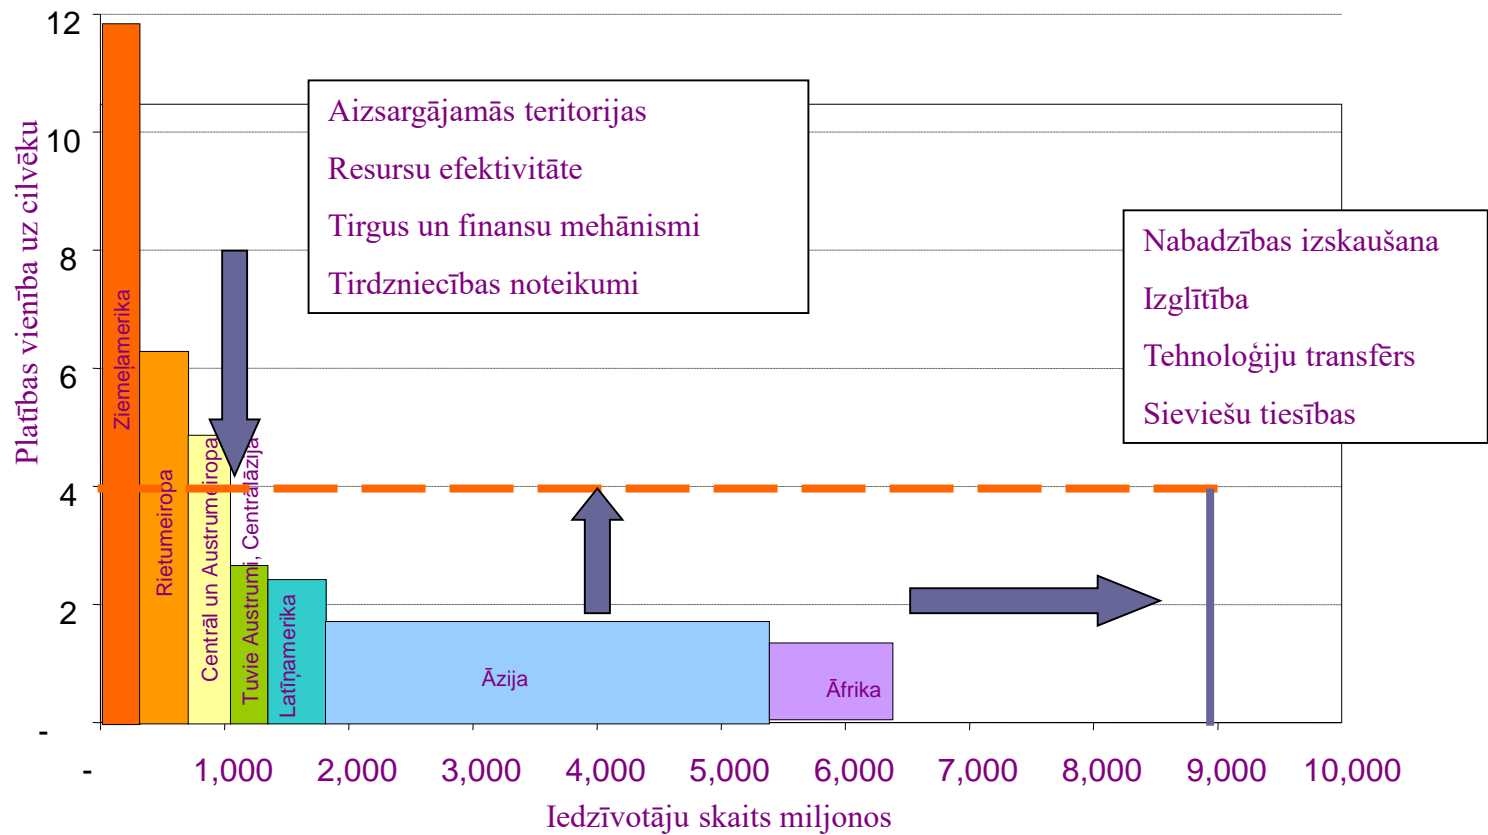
12
10
8
6
4
2
-

Platības vienība uz cilvēku

Aizsargājamās teritorijas
Resursu efektivitāte
Tirgus un finansu mehānismi
Tirdzniecības noteikumi

Nabadzības izskaušana
Izglītība
Tehnoloģiju transfērs
Sieviešu tiesības

Ziemeļamerika
Rietumeiropa
Centrāl un Austrumeiropa
Tuvie Austrumi, Centrālāzija
Latīņamerika
Āzija
Āfrika

- 1,000 2,000 3,000 4,000 5,000 6,000 7,000 8,000 9,000 10,000

Iedzīvotāju skaits miljonos